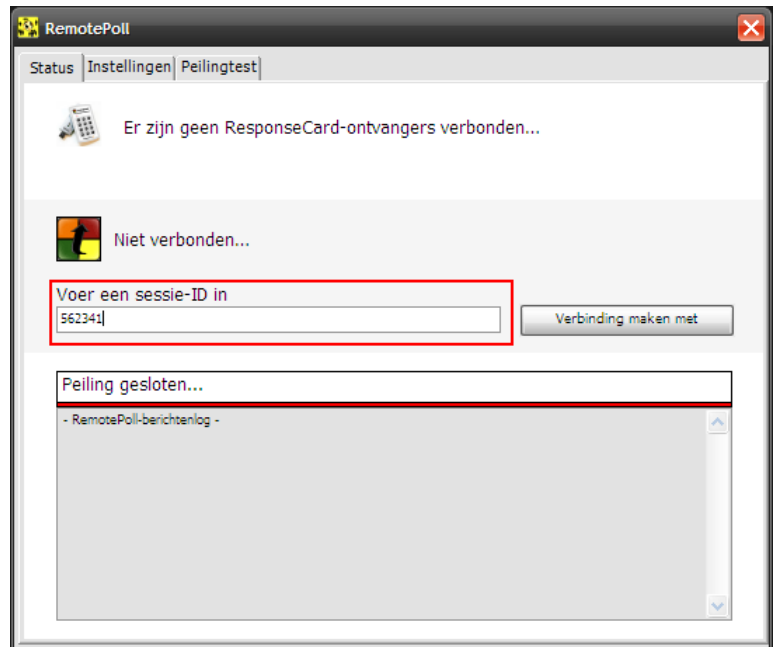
RemotePoll

Status Instellingen Peilingtest

Er zijn geen ResponseCard-ontvangers verbonden...

Niet verbonden...

Voer een sessie-ID in

562341

Verbinding maken met

Peiling gesloten...

- RemotePoll-berichtenlog -